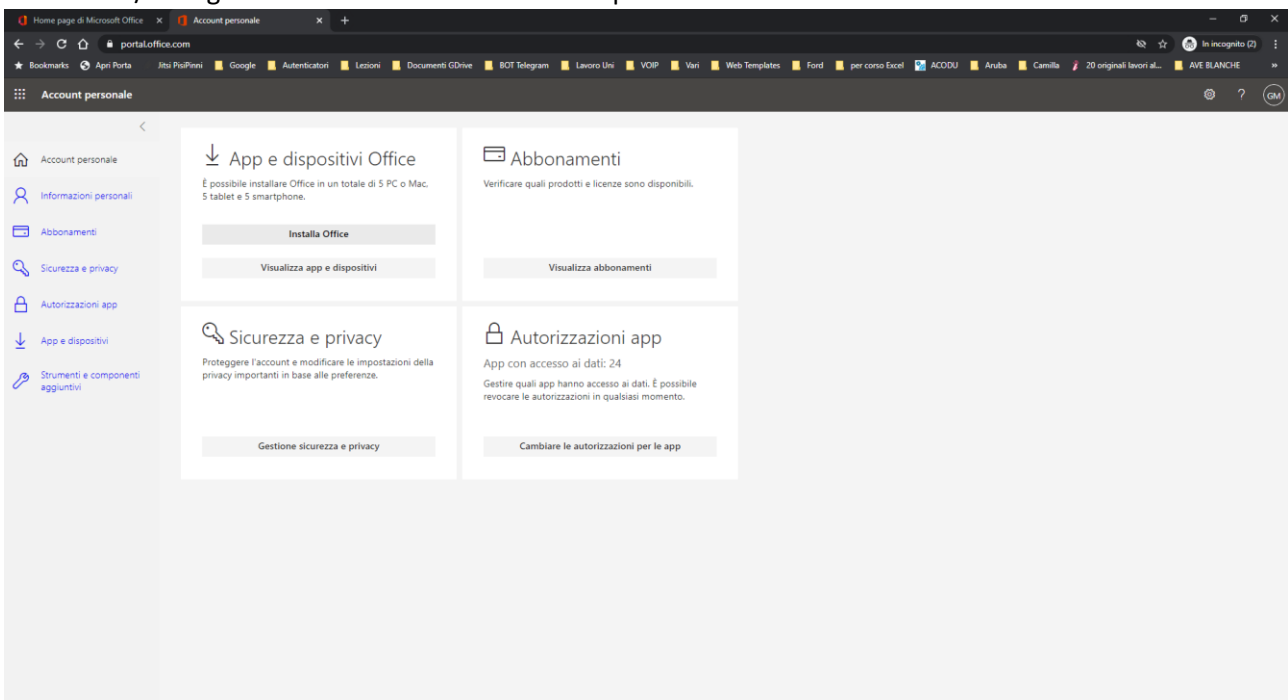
Home page di Microsoft Office × Account personale × +

portal.office.com

In incognito (2)

Bookmarks Apri Porta Jitsi PisiPinni Google Autenticatori Lezioni Documenti GDrive BOT Telegram Lavoro Uni VOIP Vari Web Templates Ford per corso Excel ACODU Aruba Camilla 20 originali lavori al... AVE BLANCHE

Account personale

GM

Account personale
Informazioni personali
Abbonamenti
Sicurezza e privacy
Autorizzazioni app
App e dispositivi
Strumenti e componenti aggiuntivi

App e dispositivi Office

È possibile installare Office in un totale di 5 PC o Mac, 5 tablet e 5 smartphone.

Installa Office

Visualizza app e dispositivi

Abbonamenti

Verificare quali prodotti e licenze sono disponibili.

Visualizza abbonamenti

Sicurezza e privacy

Proteggere l'account e modificare le impostazioni della privacy importanti in base alle preferenze.

Gestione sicurezza e privacy

Autorizzazioni app

App con accesso ai dati: 24

Gestire quali app hanno accesso ai dati. È possibile revocare le autorizzazioni in qualsiasi momento.

Cambiare le autorizzazioni per le app